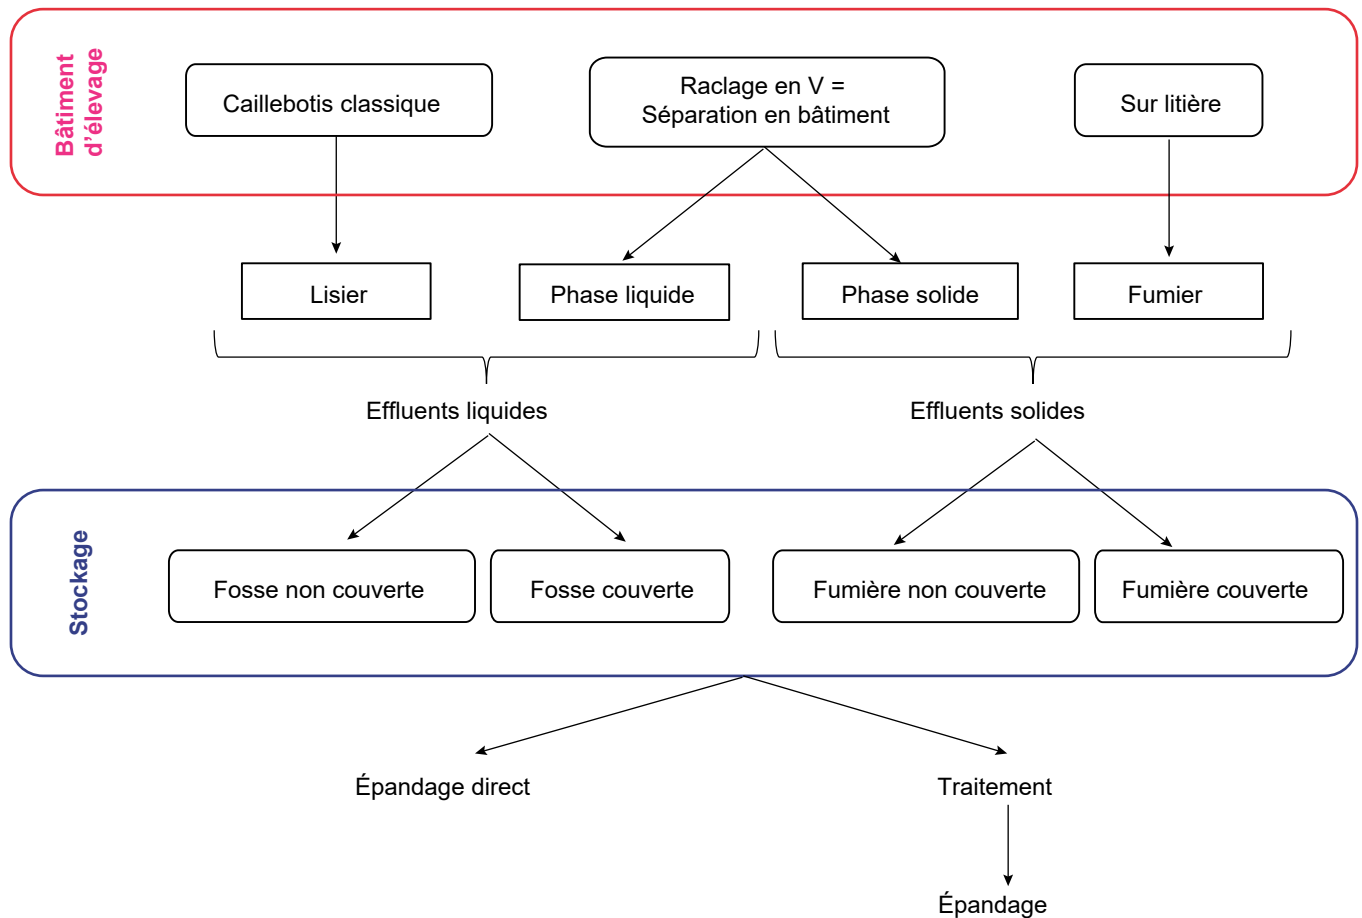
Bâtiment d'élevage

Caillebotis classique

Raclage en V = Séparation en bâtiment

Sur litière

Lisier

Phase liquide

Phase solide

Fumier

Effluents liquides

Effluents solides

Stockage

Fosse non couverte

Fosse couverte

Fumière non couverte

Fumière couverte

Épandage direct

Traitement

Épandage